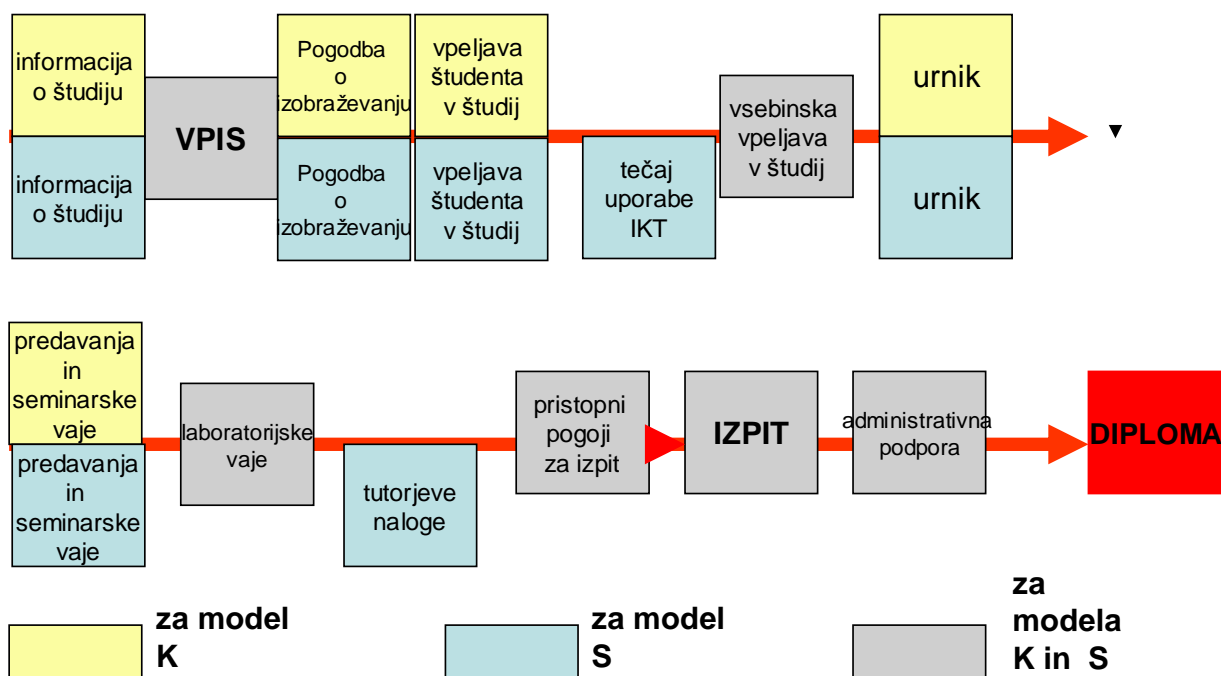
informacija o študiju

informacija o študiju

VPIS

Pogodba o izobraževanju

Pogodba o izobraževanju

vpeljava študenta v študij

vpeljava študenta v študij

tečaj uporabe IKT

vsebinska vpeljava v študij

urnik

urnik

predavanja in seminarske vaje

predavanja in seminarske vaje

laboratorijske vaje

tutorjeve naloge

pristopni pogoji za izpit

IZPIT

administrativna podpora

DIPLOMA

za model K

za model S

za modela K in S